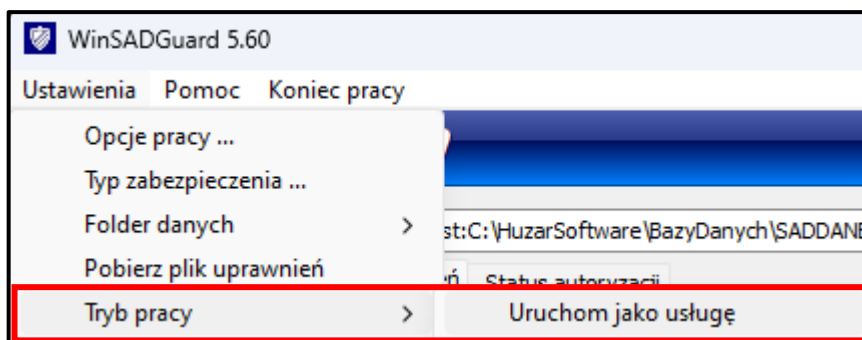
WinSADGuard 5.60

Ustawienia Pomoc Koniec pracy

Opcje pracy ...
Typ zabezpieczenia ...
Folder danych >
Pobierz plik uprawnień
Tryb pracy >

st:C:\HuzarSoftware\BazyDanych\SADDAN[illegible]

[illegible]ń Status autoryzacji

Uruchom jako usługę